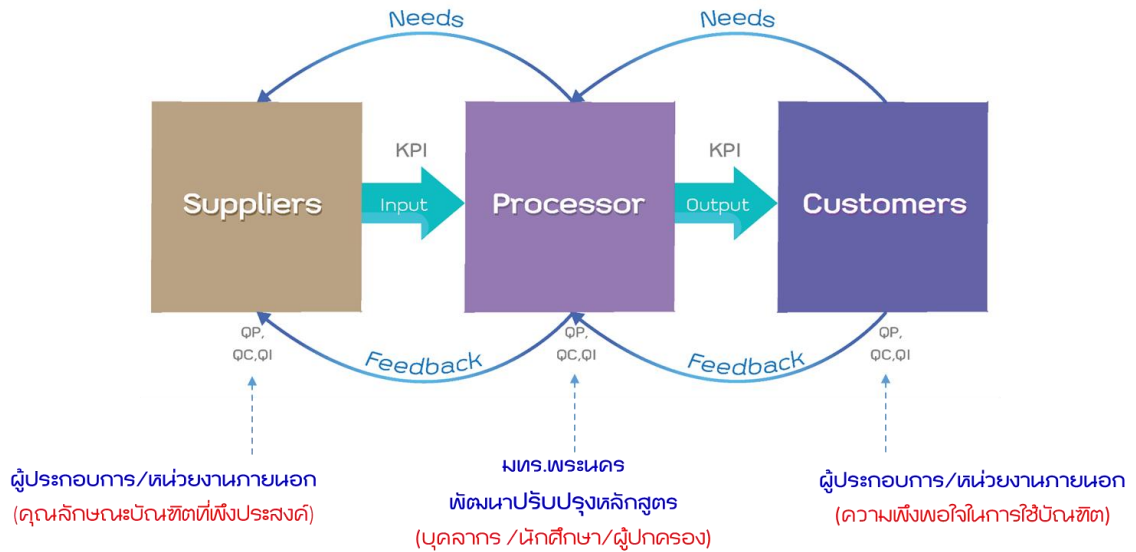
Needs

Needs

Suppliers

KPI

Input

Processor

KPI

Output

Customers

QP,
QC,QI

Feedback

QP,
QC,QI

Feedback

QP,
QC,QI

ผู้ประกอบการ/หน่วยงานภายนอก
(คุณลักษณะบัณฑิตที่พึงประสงค์)

มทร.พระนคร
พัฒนาปรับปรุงหลักสูตร
(บุคลากร /นักศึกษา/ผู้ปกครอง)

ผู้ประกอบการ/หน่วยงานภายนอก
(ความพึงพอใจในการใช้บัณฑิต)